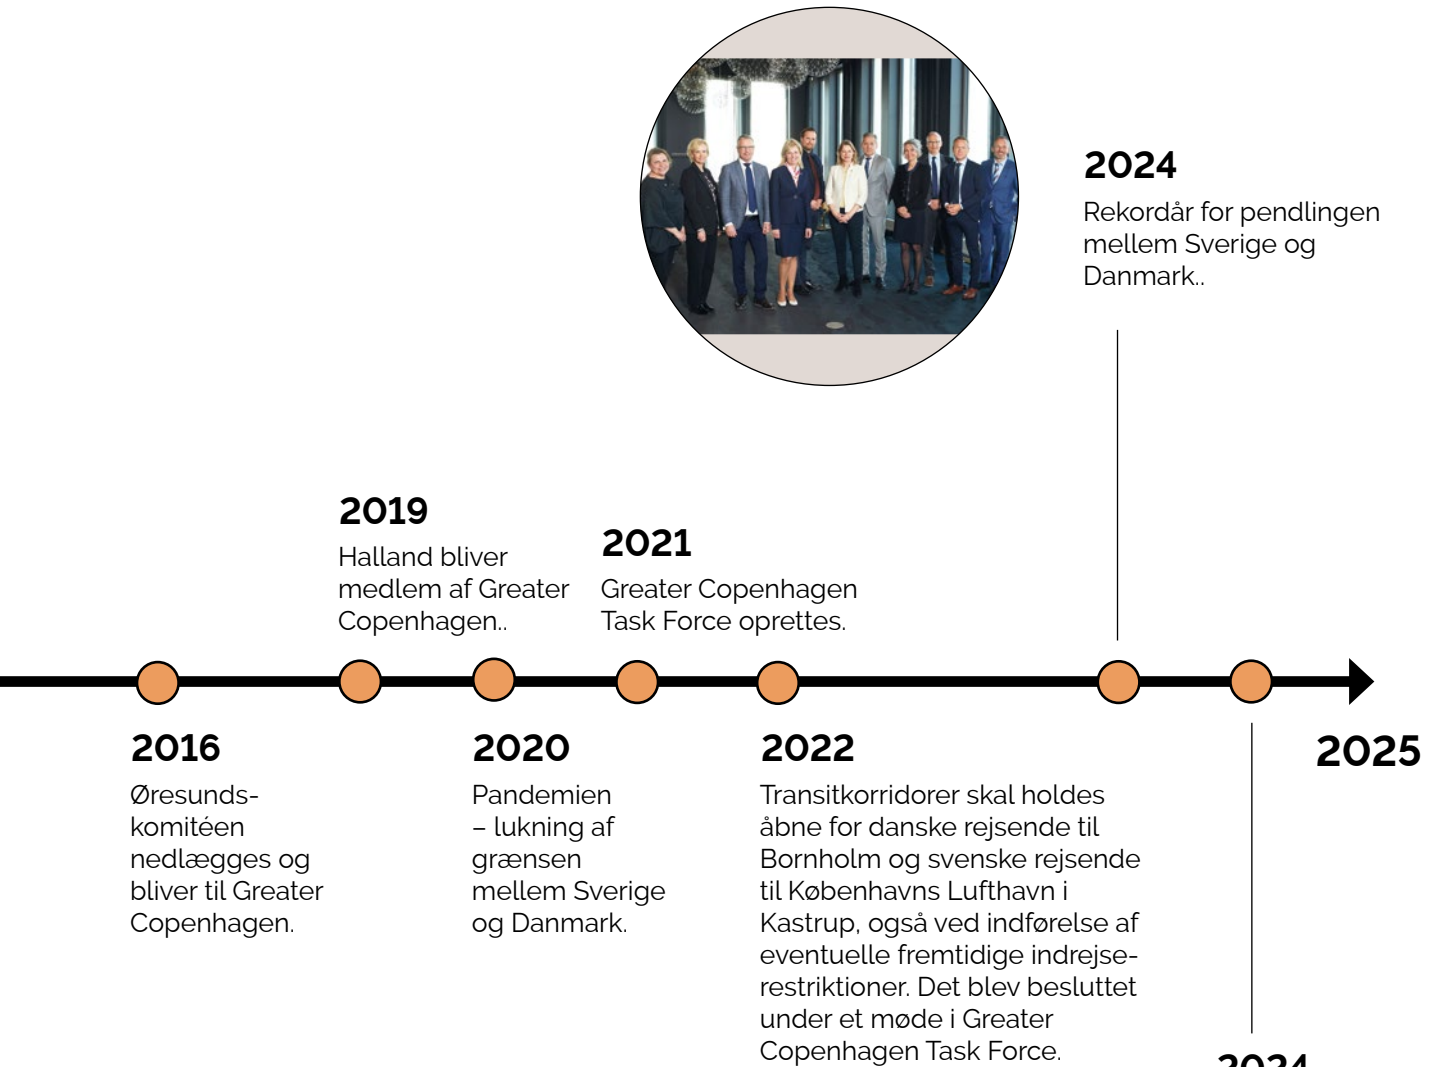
2024

Rekordår for pendlingen mellem Sverige og Danmark..

2019

Halland bliver medlem af Greater Copenhagen..

2021

Greater Copenhagen Task Force oprettes.

2016

Øresundskomitéen nedlægges og bliver til Greater Copenhagen.

2020

Pandemien – lukning af grænsen mellem Sverige og Danmark.

2022

Transitkorridorer skal holdes åbne for danske rejsende til Bornholm og svenske rejsende til Københavns Lufthavn i Kastrup, også ved indførelse af eventuelle fremtidige indrejserestriktioner. Det blev besluttet under et møde i Greater Copenhagen Task Force.

2025

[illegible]